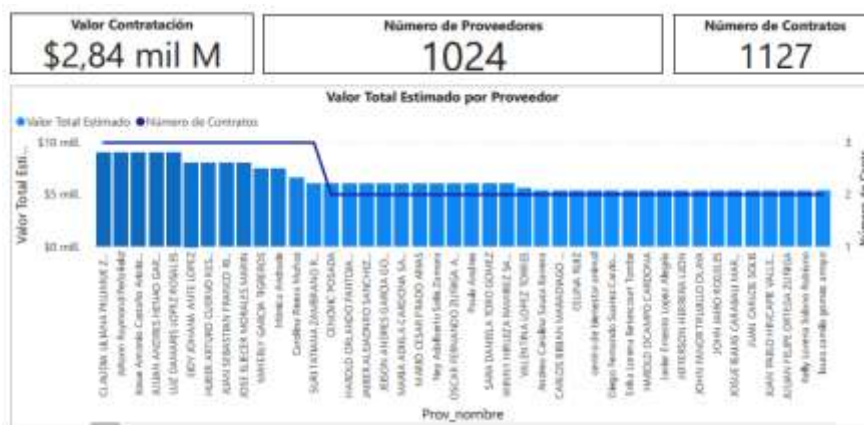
Valor Contratación
$2,84 mil M

Número de Proveedores
1024

Número de Contratos
1127

Valor Total Estimado por Proveedor

● Valor Total Estimado ● Número de Contratos

Valor Total Esti...

$10 mill.
$5 mill.
$0 mill.

3
2
1

Número de Contr...

CLAUDIA LILIANA PELUHSE Z...
Johann Raymond Perdomo
Rosa Antonio Castaño Arbel...
JULIAN ANDRES HENAO GAR...
LUZ DAMARIS LOPEZ ROBLES
EDY JOHANA ANTE LOPEZ
HUBER ARTURO CUERVO RES...
JUAN SEBASTIAN FRANCO RI...
JOSE ELIECER MORALES MARIN
MAYERLY GARCIA TEJEROS
Monica Andrade
Carolina Rivera Muñoz
SUSI TATIANA ZAMBRANO R...
CENOHC POSADA
HAROLD ORLANDO PANTOJA...
JHEIER ALEJANDRO GARCIA...
JEISON ANDRES GARCIA GO...
MARIA ADELA CARDONA SA...
MARIO CESAR PRADO ARIAS
Ney Adalberto Solis Zamora
OSCAR FERNANDO ZUÑIGA A...
Paula Andrea
SARA DANIELA TORO GOMEZ
YENNY FARLEIDA RAMIREZ SA...
VALENTINA LOPEZ TORRES
Andres Casallas Sousa Romero
CARLOS IBERAN MARADIAGO
CELINA RUIZ
centro de bienestar animal
Diego Fernando Suarez Carde...
Erika Lorena Betancourt Torres
HAROLD OCAMPO CARDONA
Javier Ernesto Lopez Allegrio
JEFFERSON HERRERA LEON
JOHN FANOR TRUJILLO DUAN
JOHN JAIRO ROJAS
JOSUE ISAIAS CARABALI MAR...
JUAN CARLOS SOLIS
JUAN PABLO HINCAPIE VALLE...
JULIAN FELIPE ORTEGA ZUÑIGA
Kelly Lorena Salazar Rubiano
laura camila gomez amaya

Prov_nombre